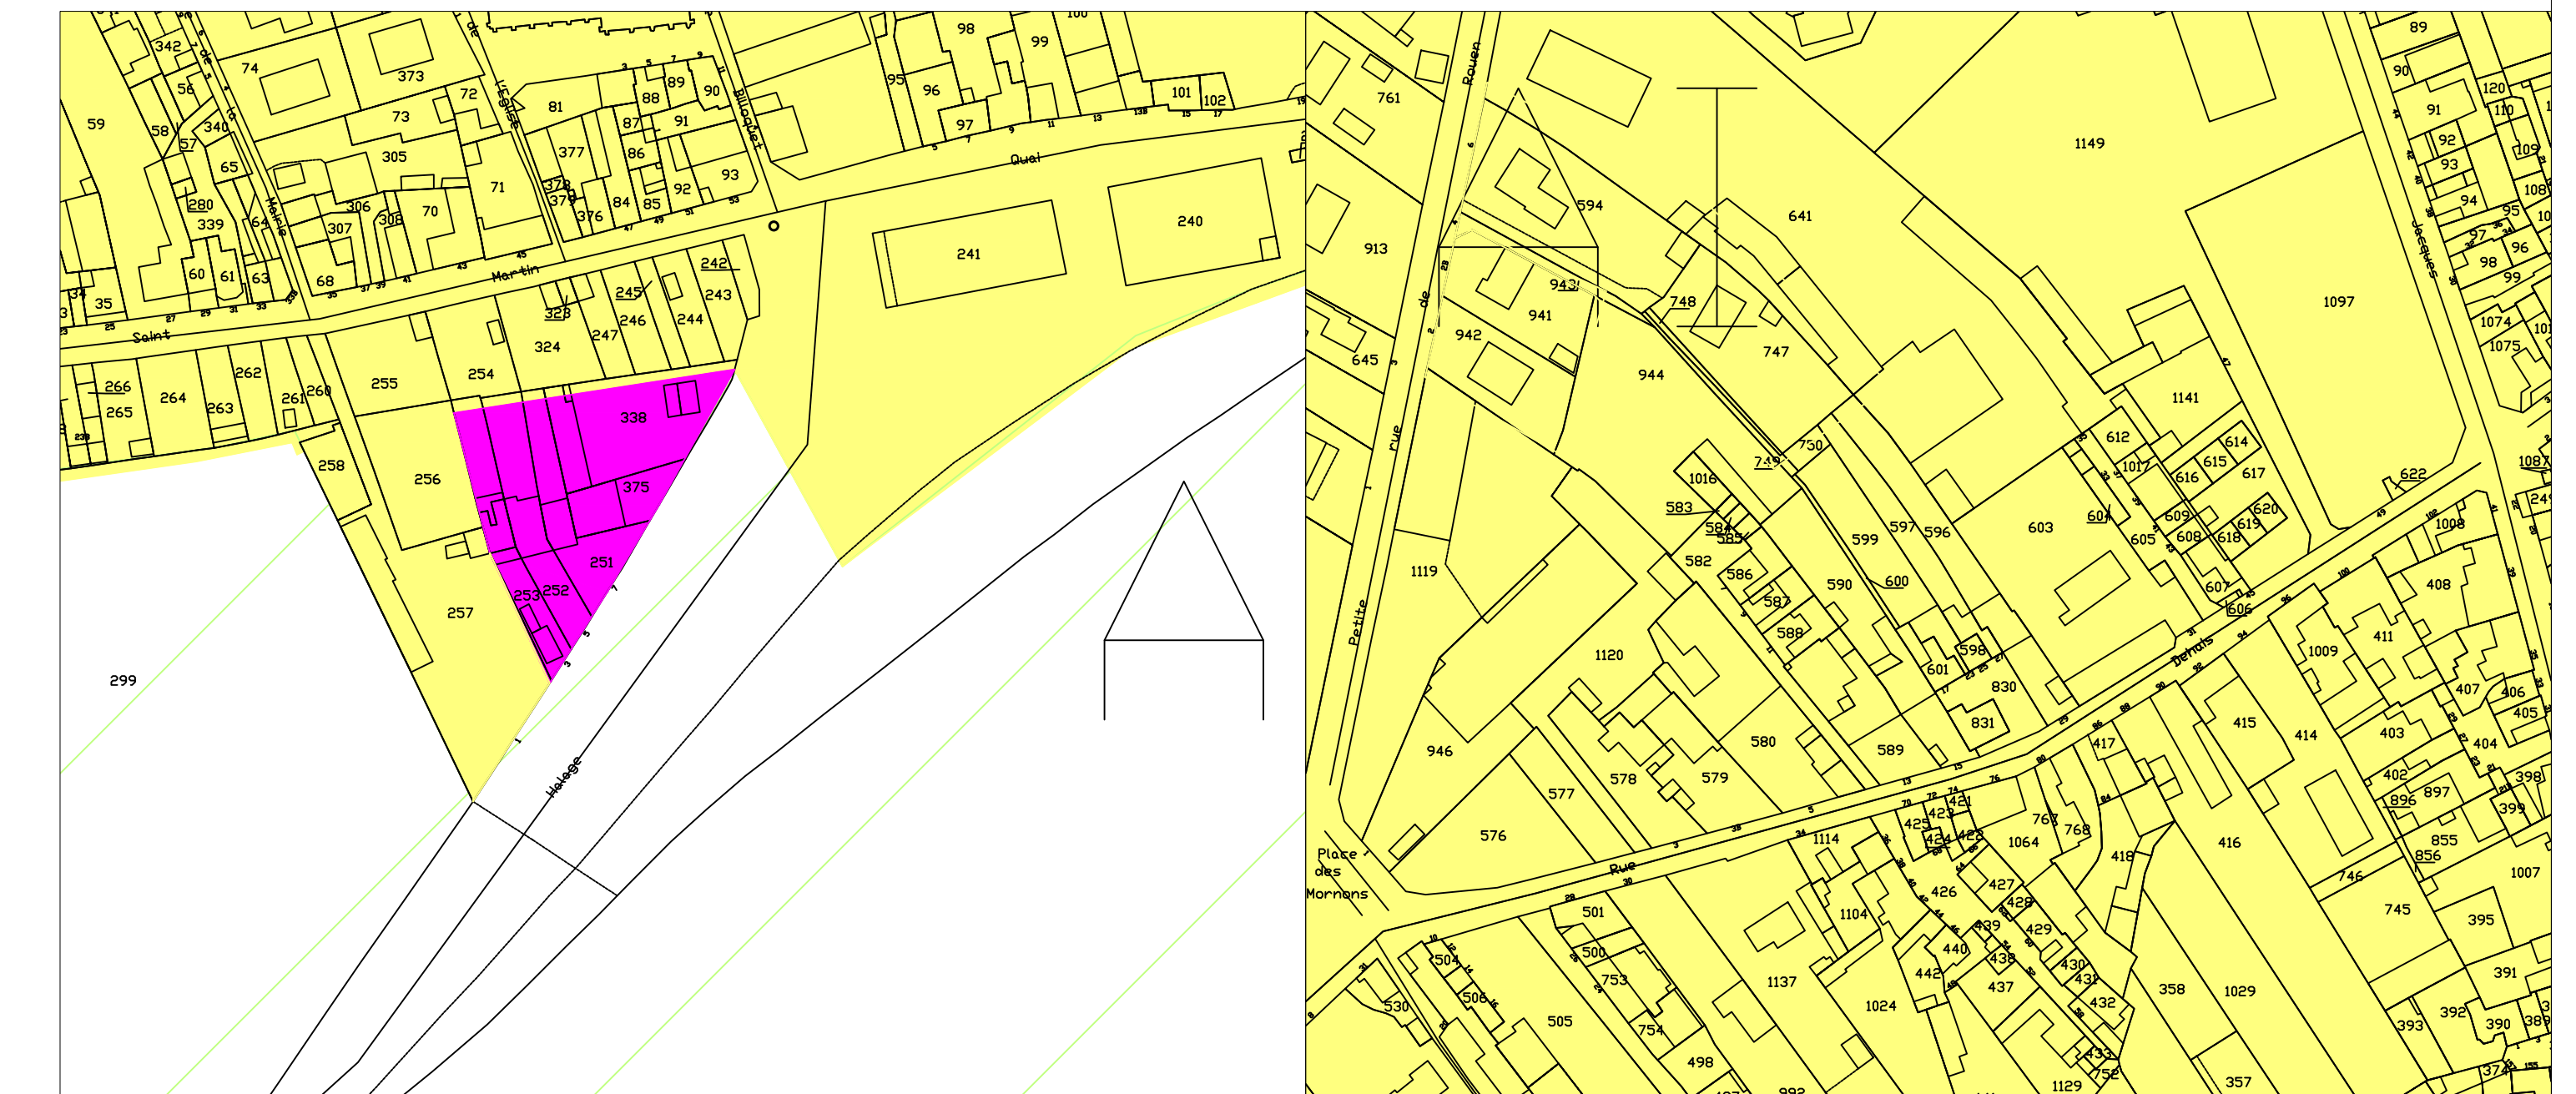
342 74 373 72 de l'Eglise 81 88 89 90 Billoquet 95 96 98 99 100 97 101 102 59 56 58 340 57 65 73 305 377 87 91 86 93 92 84 85 376 378 379 280 339 64 306 308 307 70 71 Mairie de la 60 61 63 68 34 35 Saint Martin Quai 241 240 242 245 243 246 244 323 247 324 266 265 264 262 263 261 260 255 254 338 258 256 375 251 252 253 257 299 Halage

761 Rouen 1149 594 641 913 943 941 942 645 748 747 944 750 749 1016 583 584 585 582 586 587 588 599 590 600 597 596 603 1141 612 1017 614 615 616 617 620 619 618 609 608 605 604 607 606 1097 622 1008 1087 408 411 1009 407 406 405 404 403 402 896 897 399 398 855 856 1007 395 391 392 390 393 389 745 746 1119 1120 946 577 578 579 580 576 589 601 598 830 831 417 415 414 416 418 767 768 1064 425 423 421 424 422 426 427 428 429 439 440 438 442 437 430 431 432 433 752 1114 1104 1137 1024 358 1029 357 1129 501 500 504 753 506 754 505 498 530 Place des Mornons Petite rue de Rue Dehais Jacques 89 90 91 92 93 94 95 96 97 98 99 120 110 109 108 1074 1075 1149 374